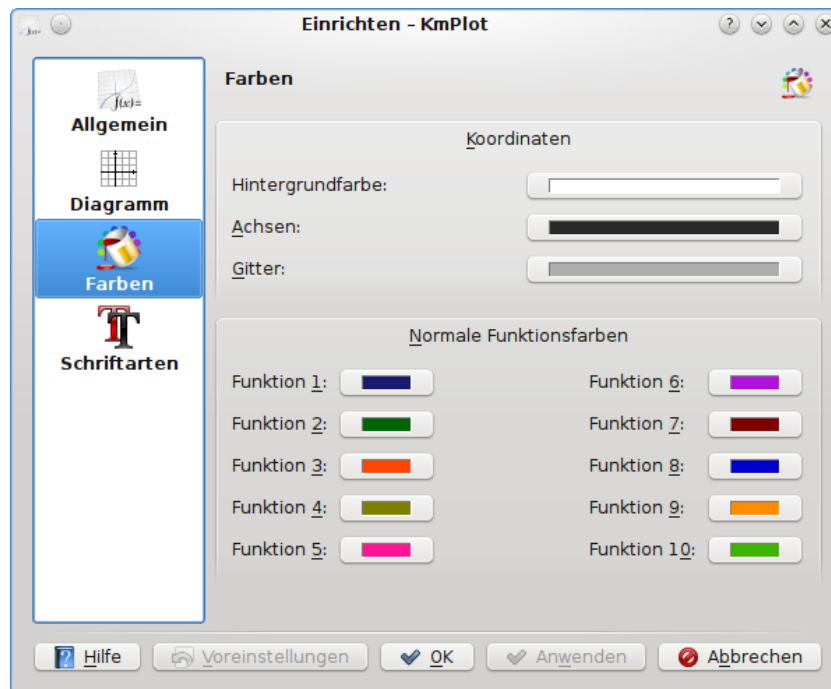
Einrichten – KmPlot

f(x)=
Allgemein

Diagramm

Farben

Schriftarten

Farben

Koordinaten

Hintergrundfarbe:

Achsen:

Gitter:

Normale Funktionsfarben

Funktion 1:

Funktion 2:

Funktion 3:

Funktion 4:

Funktion 5:

Funktion 6:

Funktion 7:

Funktion 8:

Funktion 9:

Funktion 10:

Hilfe

Voreinstellungen

OK

Anwenden

Abbrechen